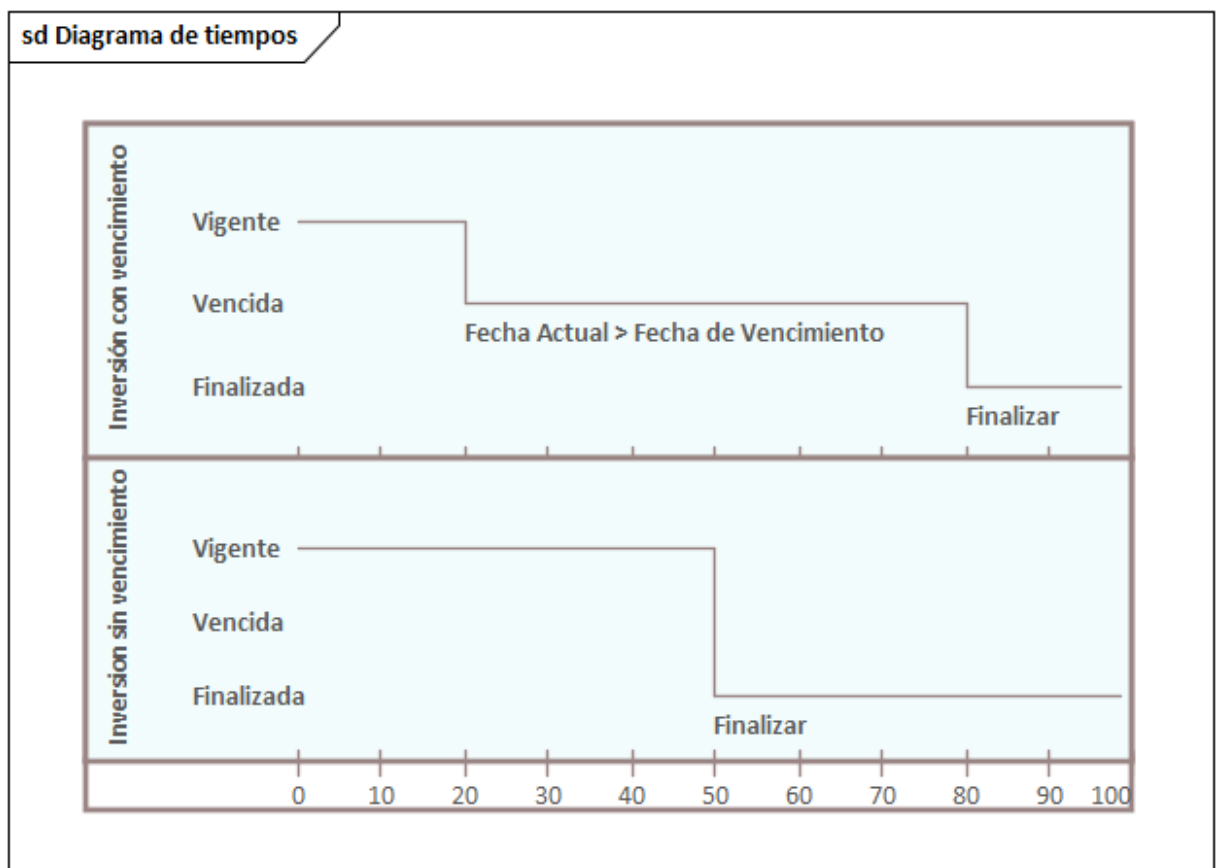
sd Diagrama de tiempos

Inversión con vencimiento

Vigente

Vencida

Fecha Actual > Fecha de Vencimiento

Finalizada

Finalizar

Inversion sin vencimiento

Vigente

Vencida

Finalizada

Finalizar

0 10 20 30 40 50 60 70 80 90 100